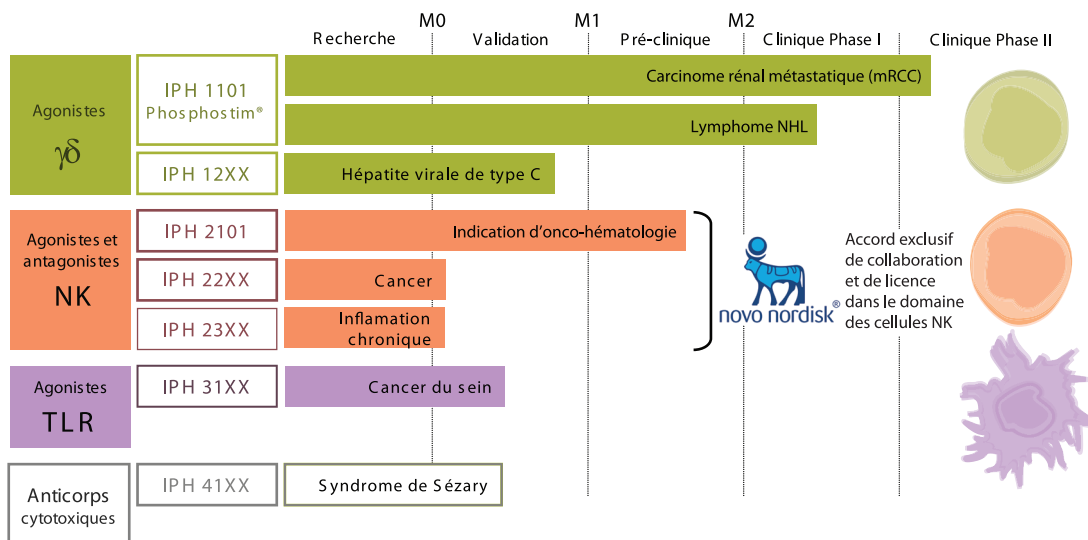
M0 M1 M2

Recherche | Validation | Pré-clinique | Clinique Phase I | Clinique Phase II

Agonistes
$\gamma\delta$

IPH 1101
Phosphostim®

Carcinome rénal métastatique (mRCC)

Lymphome NHL

IPH 12XX

Hépatite virale de type C

Agonistes et antagonistes
NK

IPH 2101

Indication d'onco-hématologie

IPH 22XX

Cancer

IPH 23XX

Inflamation chronique

novo nordisk®

Accord exclusif de collaboration et de licence dans le domaine des cellules NK

Agonistes
TLR

IPH 31XX

Cancer du sein

Anticorps
cytotoxiques

IPH 41XX

Syndrome de Sézary